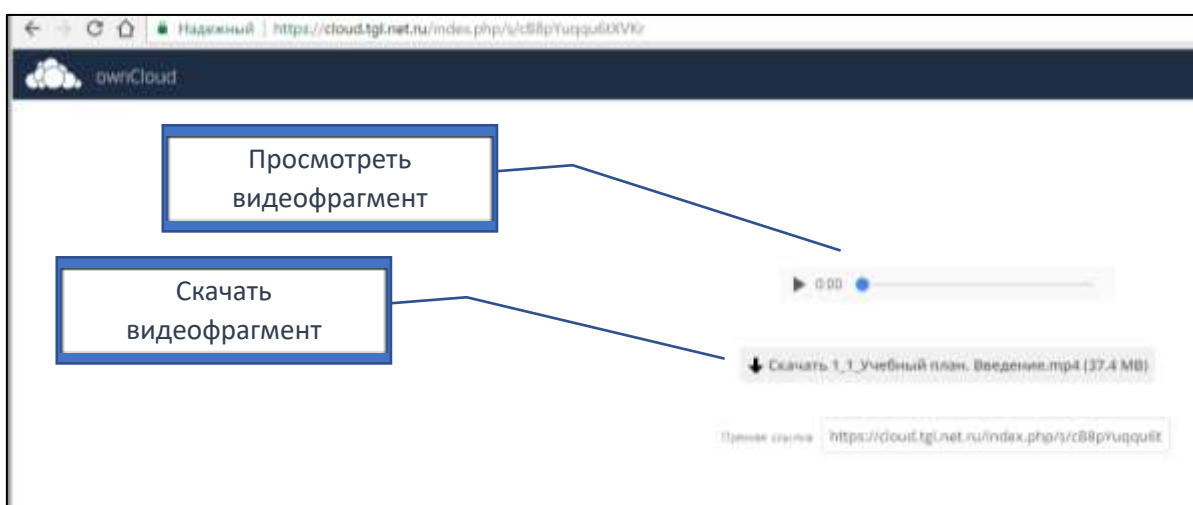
Надежный | https://cloud.tgl.net.ru/index.php/s/cB8pYuqqu6XVKr

ownCloud

Просмотреть видеофрагмент

Скачать видеофрагмент

0:00

Скачать 1_1_Учебный план. Введение.mp4 (37.4 MB)

Прямая ссылка https://cloud.tgl.net.ru/index.php/s/cB8pYuqqu6t